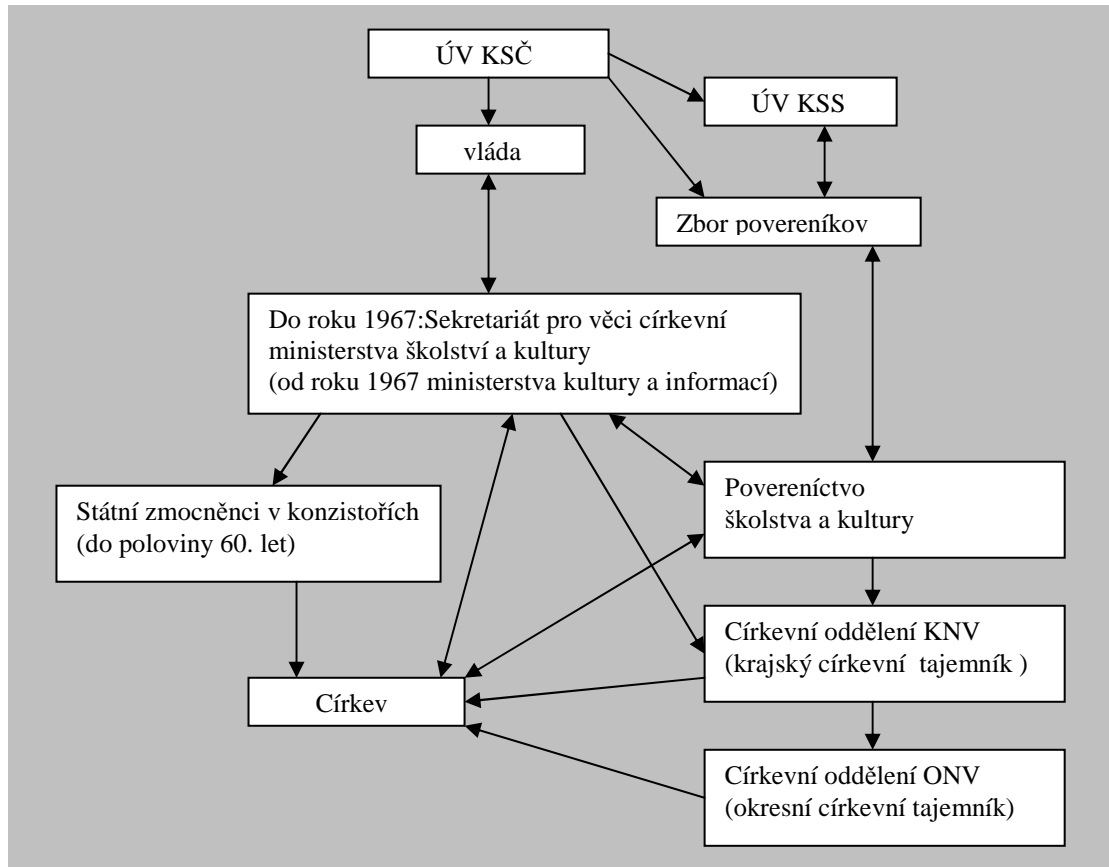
ÚV KSČ

ÚV KSS

vláda

Zbor povereníkov

Do roku 1967:Sekretariát pro věci církevní ministerstva školství a kultury (od roku 1967 ministerstva kultury a informací)

Státní zmocněnci v konzistořích (do poloviny 60. let)

Povereníctvo školstva a kultury

Církevní oddělení KNV (krajský církevní tajemník )

Církev

Církevní oddělení ONV (okresní církevní tajemník)